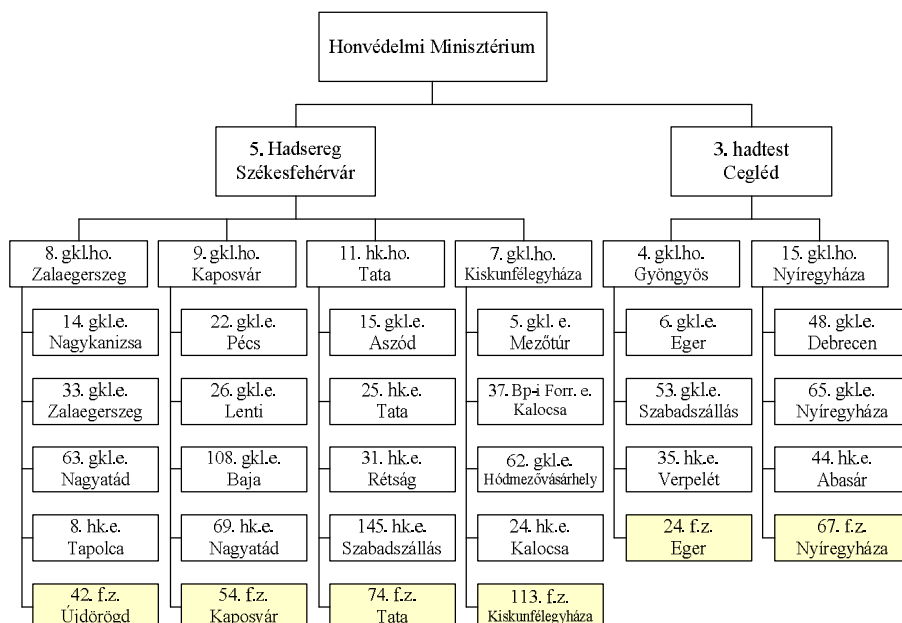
Honvédelmi Minisztérium

5. Hadsereg
Székesfehérvár

3. hadtest
Cegléd

8. gkl.ho.
Zalaegerszeg

14. gkl.e.
Nagykanizsa

33. gkl.e.
Zalaegerszeg

63. gkl.e.
Nagyatád

8. hk.e.
Tapolca

42. f.z.
Újdörögd

9. gkl.ho.
Kaposvár

22. gkl.e.
Pécs

26. gkl.e.
Lenti

108. gkl.e.
Baja

69. hk.e.
Nagyatád

54. f.z.
Kaposvár

11. hk.ho.
Tata

15. gkl.e.
Aszód

25. hk.e.
Tata

31. hk.e.
Rétság

145. hk.e.
Szabadszállás

74. f.z.
Tata

7. gkl.ho.
Kiskunfélegyháza

5. gkl. e.
Mezőtúr

37. Bp-i Forr. e.
Kalocsa

62. gkl.e.
Hódmezővásárhely

24. hk.e.
Kalocsa

113. f.z.
Kiskunfélegyháza

4. gkl.ho.
Gyöngyös

6. gkl.e.
Eger

53. gkl.e.
Szabadszállás

35. hk.e.
Verpelét

24. f.z.
Eger

15. gkl.ho.
Nyíregyháza

48. gkl.e.
Debrecen

65. gkl.e.
Nyíregyháza

44. hk.e.
Abasár

67. f.z.
Nyíregyháza